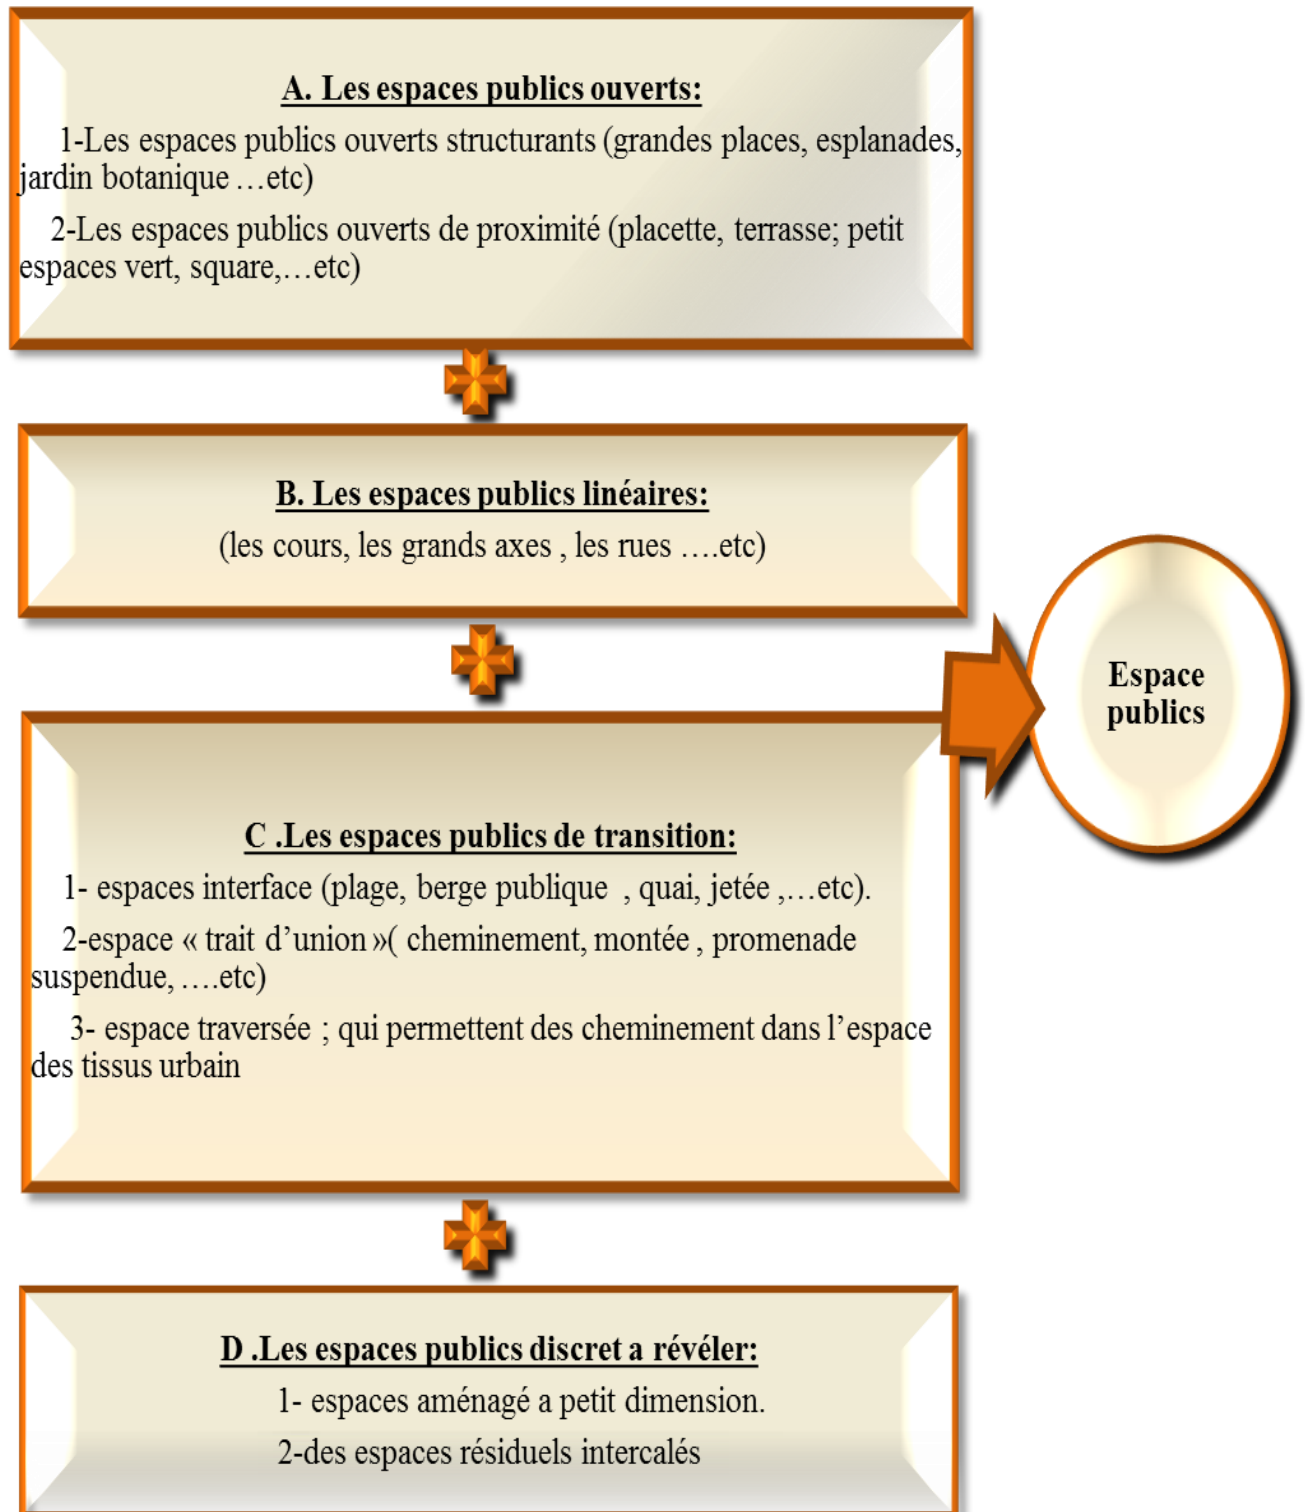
A. Les espaces publics ouverts:

1-Les espaces publics ouverts structurants (grandes places, esplanades, jardin botanique …etc)

2-Les espaces publics ouverts de proximité (placette, terrasse; petit espaces vert, square,…etc)

B. Les espaces publics linéaires:

(les cours, les grands axes , les rues ….etc)

C .Les espaces publics de transition:

1- espaces interface (plage, berge publique , quai, jetée ,…etc).

2-espace « trait d'union »( cheminement, montée , promenade suspendue, ….etc)

3- espace traversée ; qui permettent des cheminement dans l'espace des tissus urbain

D .Les espaces publics discret a révéler:

1- espaces aménagé a petit dimension.

2-des espaces résiduels intercalés

Espace publics